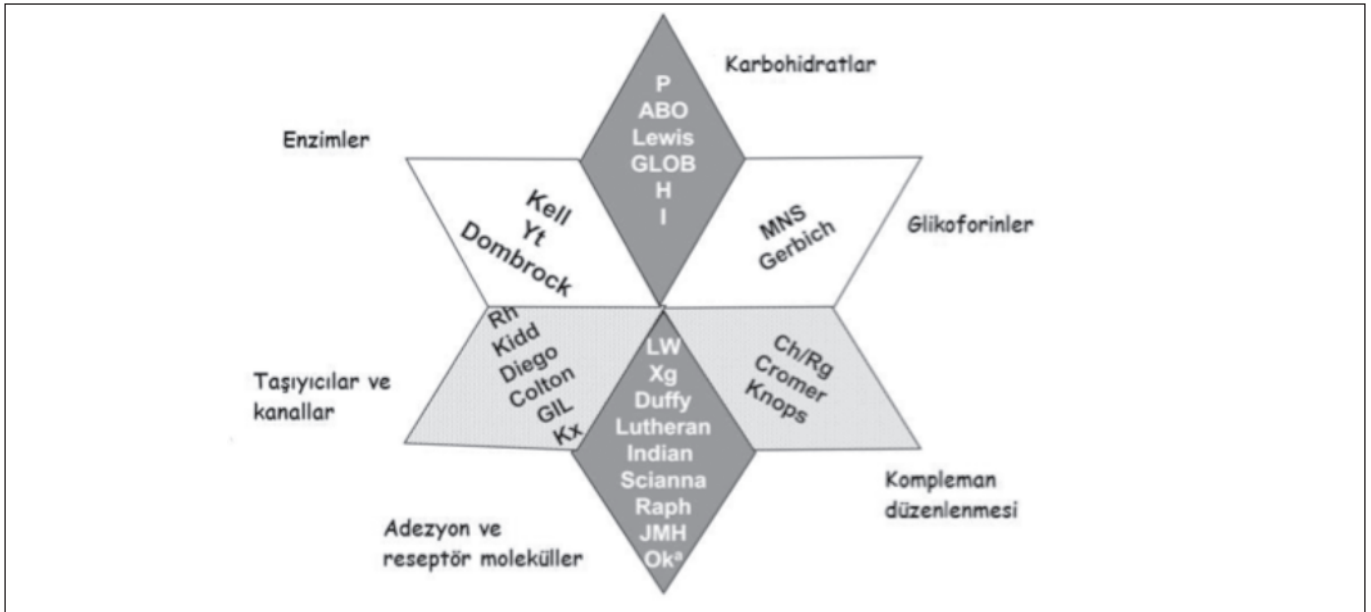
Karbohidratlar

P
ABO
Lewis
GLOB
H
I

Enzimler

Kell
Yt
Dombrock

MNS
Gerbich

Glikoforinler

Rh
Kidd
Diego
Colton
GIL
Kx

Taşıyıcılar ve kanallar

LW
Xg
Duffy
Lutheran
Indian
Scianna
Raph
JMH
Ok$^a$

Ch/Rg
Cromer
Knops

Kompleman düzenlenmesi

Adezyon ve reseptör moleküller